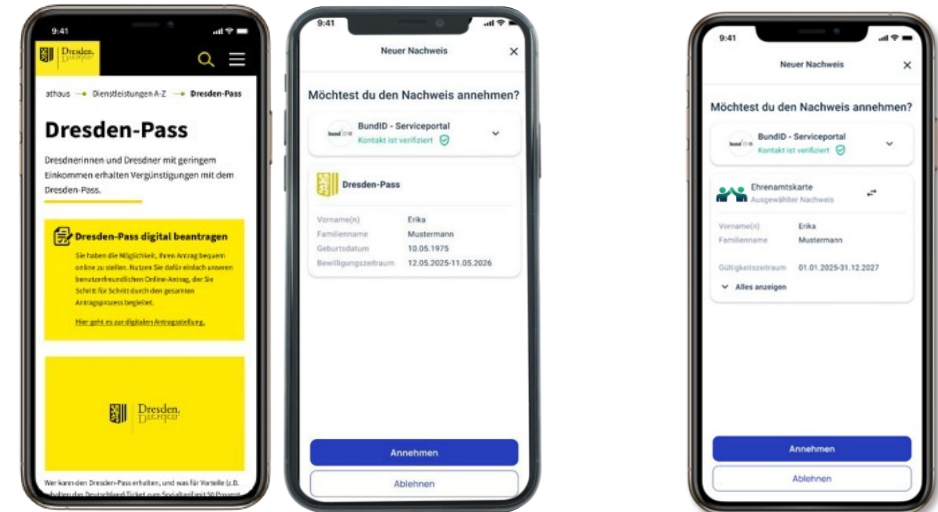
9:41

Dresden. Dresdeu.

athaus → Dienstleistungen A-Z → Dresden-Pass

Dresden-Pass

Dresdnerinnen und Dresdner mit geringem Einkommen erhalten Vergünstigungen mit dem Dresden-Pass.

Dresden-Pass digital beantragen

Sie haben die Möglichkeit, ihren Antrag bequem online zu stellen. Nutzen Sie dafür einfach unseren benutzerfreundlichen Online-Antrag, der Sie Schritt für Schritt durch den gesamten Antragsprozess begleitet.

Hier geht es zur digitalen Antragstellung.

Dresden.

Wer kann den Dresden-Pass erhalten, und was für Vorteile (z.B. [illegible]

9:41

Neuer Nachweis

Möchtest du den Nachweis annehmen?

BundID - Serviceportal
Kontakt ist verifiziert

Dresden-Pass

| | |
|---|---|
| Vorname(n) | Erika |
| Familienname | Mustermann |
| Geburtsdatum | 10.05.1975 |
| Bewilligungszeitraum | 12.05.2025-11.05.2026 |

Annehmen

Ablehnen

9:41

Neuer Nachweis

Möchtest du den Nachweis annehmen?

BundID - Serviceportal
Kontakt ist verifiziert

Ehrenamtskarte
Ausgewählter Nachweis

| | |
|---|---|
| Vorname(n) | Erika |
| Familienname | Mustermann |
| Gültigkeitszeitraum | 01.01.2025-31.12.2027 |

Alles anzeigen

Annehmen

Ablehnen